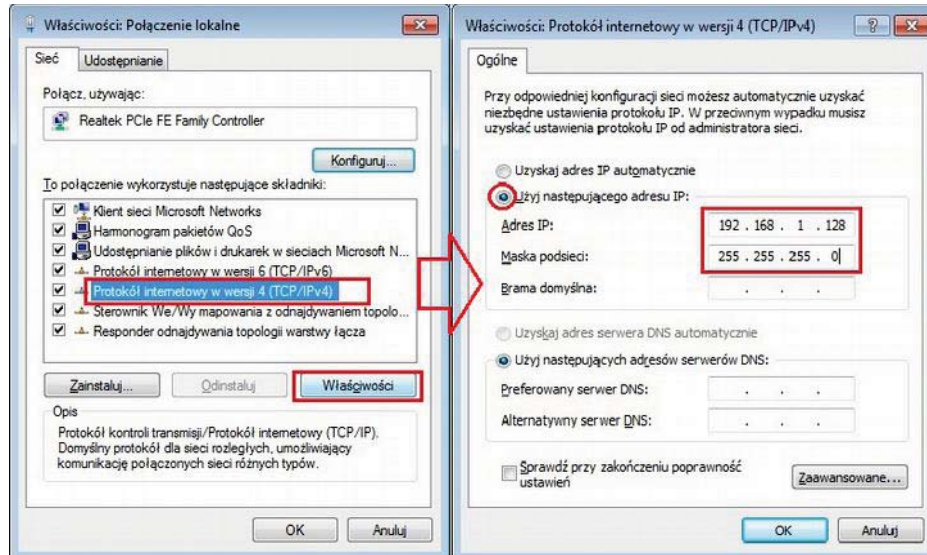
Właściwości: Połączenie lokalne

Sieć | Udostępnianie

Połącz, używając:

Realtek PCIe FE Family Controller

Konfiguruj...

To połączenie wykorzystuje następujące składniki:

Klient sieci Microsoft Networks
Harmonogram pakietów QoS
Udostępnianie plików i drukarek w sieciach Microsoft N...
Protokół internetowy w wersji 6 (TCP/IPv6)
Protokół internetowy w wersji 4 (TCP/IPv4)
Sterownik We/Wy mapowania z odnajdywaniem topolo...
Responder odnajdywania topologii warstwy łącza

Zainstaluj... | Odinstaluj | Właściwości

Opis
Protokół kontroli transmisji/Protokół internetowy (TCP/IP). Domyślny protokół dla sieci rozległych, umożliwiający komunikację połączonych sieci różnych typów.

OK | Anuluj

Właściwości: Protokół internetowy w wersji 4 (TCP/IPv4)

Ogólne

Przy odpowiedniej konfiguracji sieci możesz automatycznie uzyskać niezbędne ustawienia protokołu IP. W przeciwnym wypadku musisz uzyskać ustawienia protokołu IP od administratora sieci.

Uzyskaj adres IP automatycznie
Użyj następującego adresu IP:
Adres IP: 192 . 168 . 1 . 128
Maska podsieci: 255 . 255 . 255 . 0
Brama domyślna: . . .

Uzyskaj adres serwera DNS automatycznie
Użyj następujących adresów serwerów DNS:
Preferowany serwer DNS: . . .
Alternatywny serwer DNS: . . .

Sprawdź przy zakończeniu poprawność ustawień

Zaawansowane...

OK | Anuluj